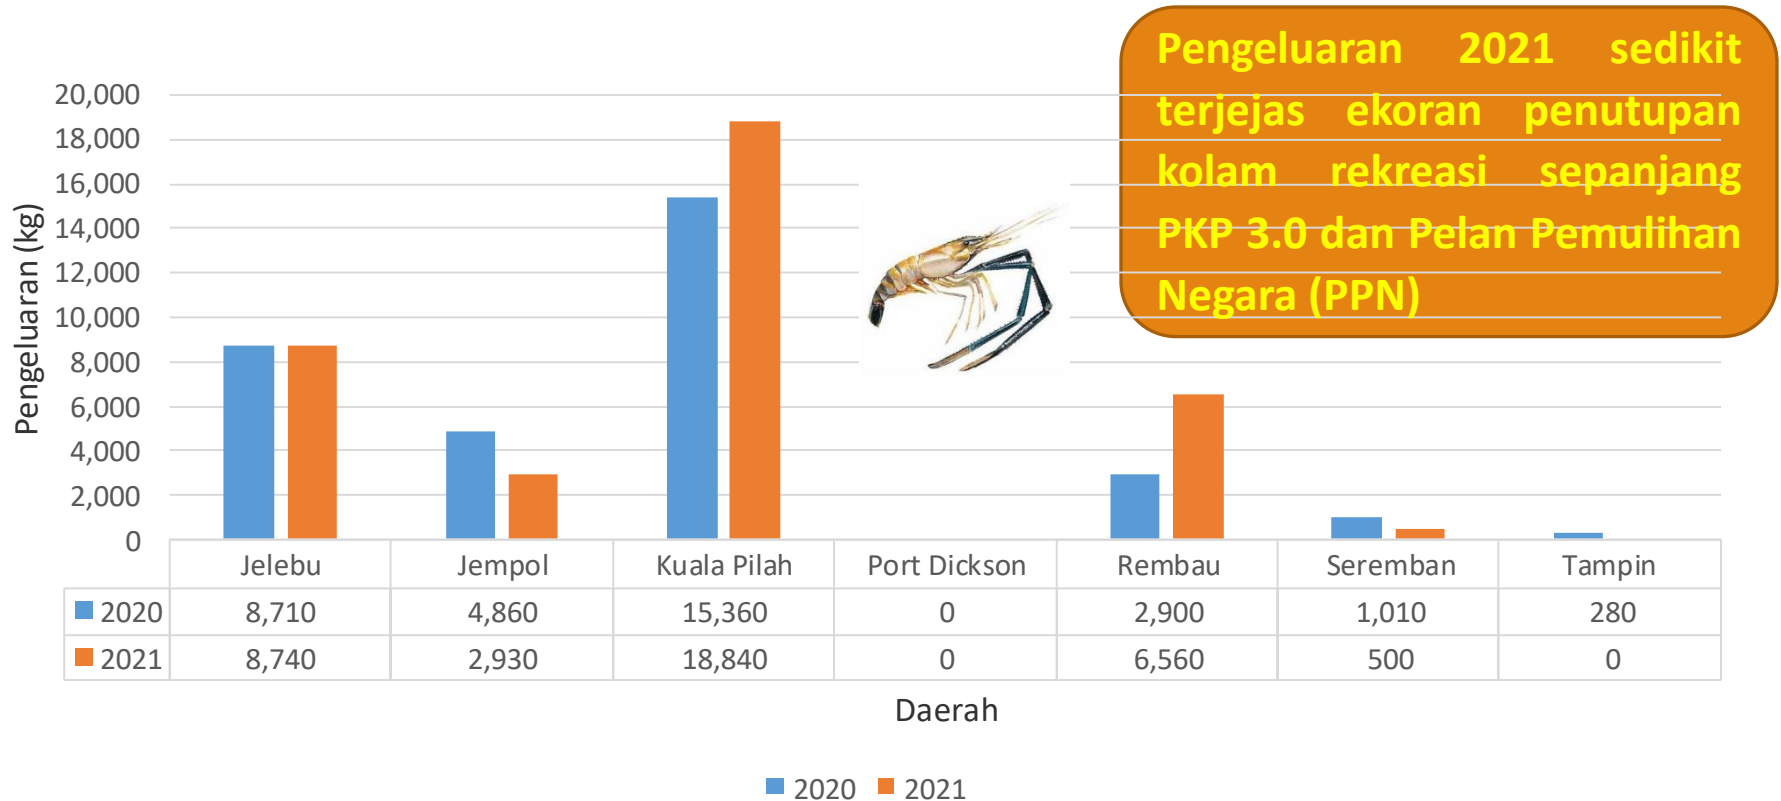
Pengeluaran 2021 sedikit terjejas ekoran penutupan kolam rekreasi sepanjang PKP 3.0 dan Pelan Pemulihan Negara (PPN)

Pengeluaran (kg)

20,000
18,000
16,000
14,000
12,000
10,000
8,000
6,000
4,000
2,000
0

| | Jelebu | Jempol | Kuala Pilah | Port Dickson | Rembau | Seremban | Tampin |
|---|---|---|---|---|---|---|---|
| 2020 | 8,710 | 4,860 | 15,360 | 0 | 2,900 | 1,010 | 280 |
| 2021 | 8,740 | 2,930 | 18,840 | 0 | 6,560 | 500 | 0 |

Daerah

2020 2021